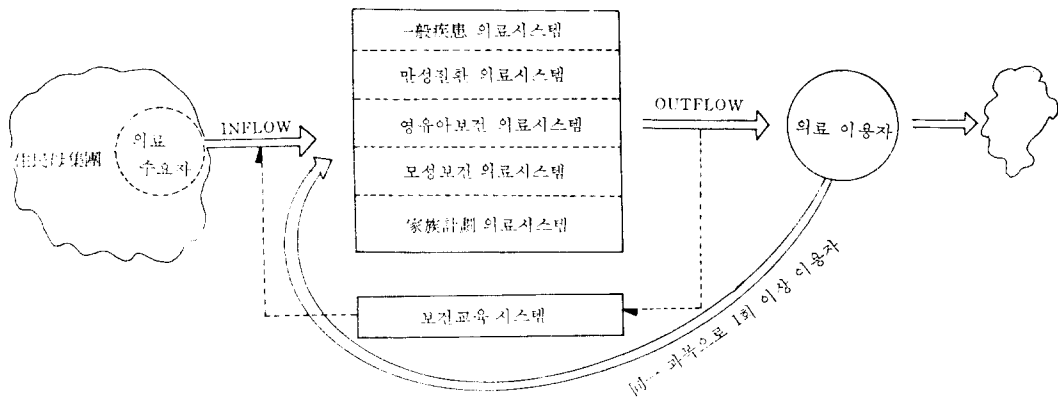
住民集團

의료 수요자

INFLOW

一般疾患 의료시스템

만성질환 의료시스템

영유아보건 의료시스템

모성보건 의료시스템

家族計劃 의료시스템

OUTFLOW

의료 이용자

보건교육 시스템

同一 과목으로 1회 이상 이용자